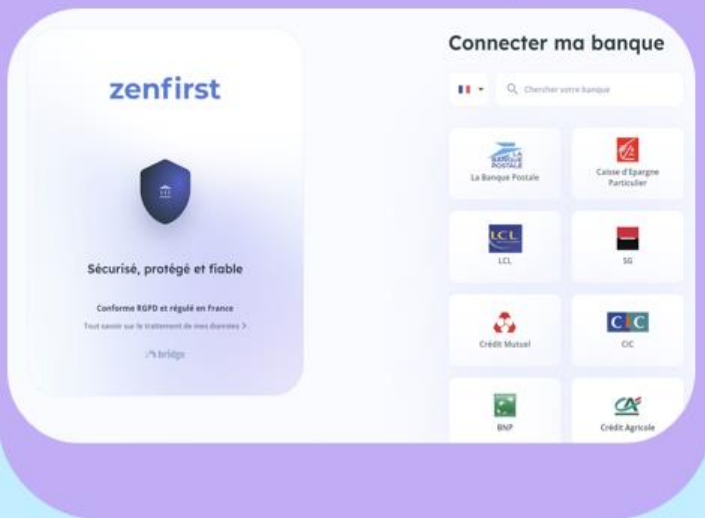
zenfirst

Sécurisé, protégé et fiable

Conforme RGPD et régulé en France

Tout savoir sur le traitement de mes données >

bridge

Connecter ma banque

Chercher votre banque

LA BANQUE POSTALE
La Banque Postale

Caisse d'Epargne Particulier

LCL
LCL

SG

Crédit Mutuel

CIC
CIC

BNP

CA
Crédit Agricole